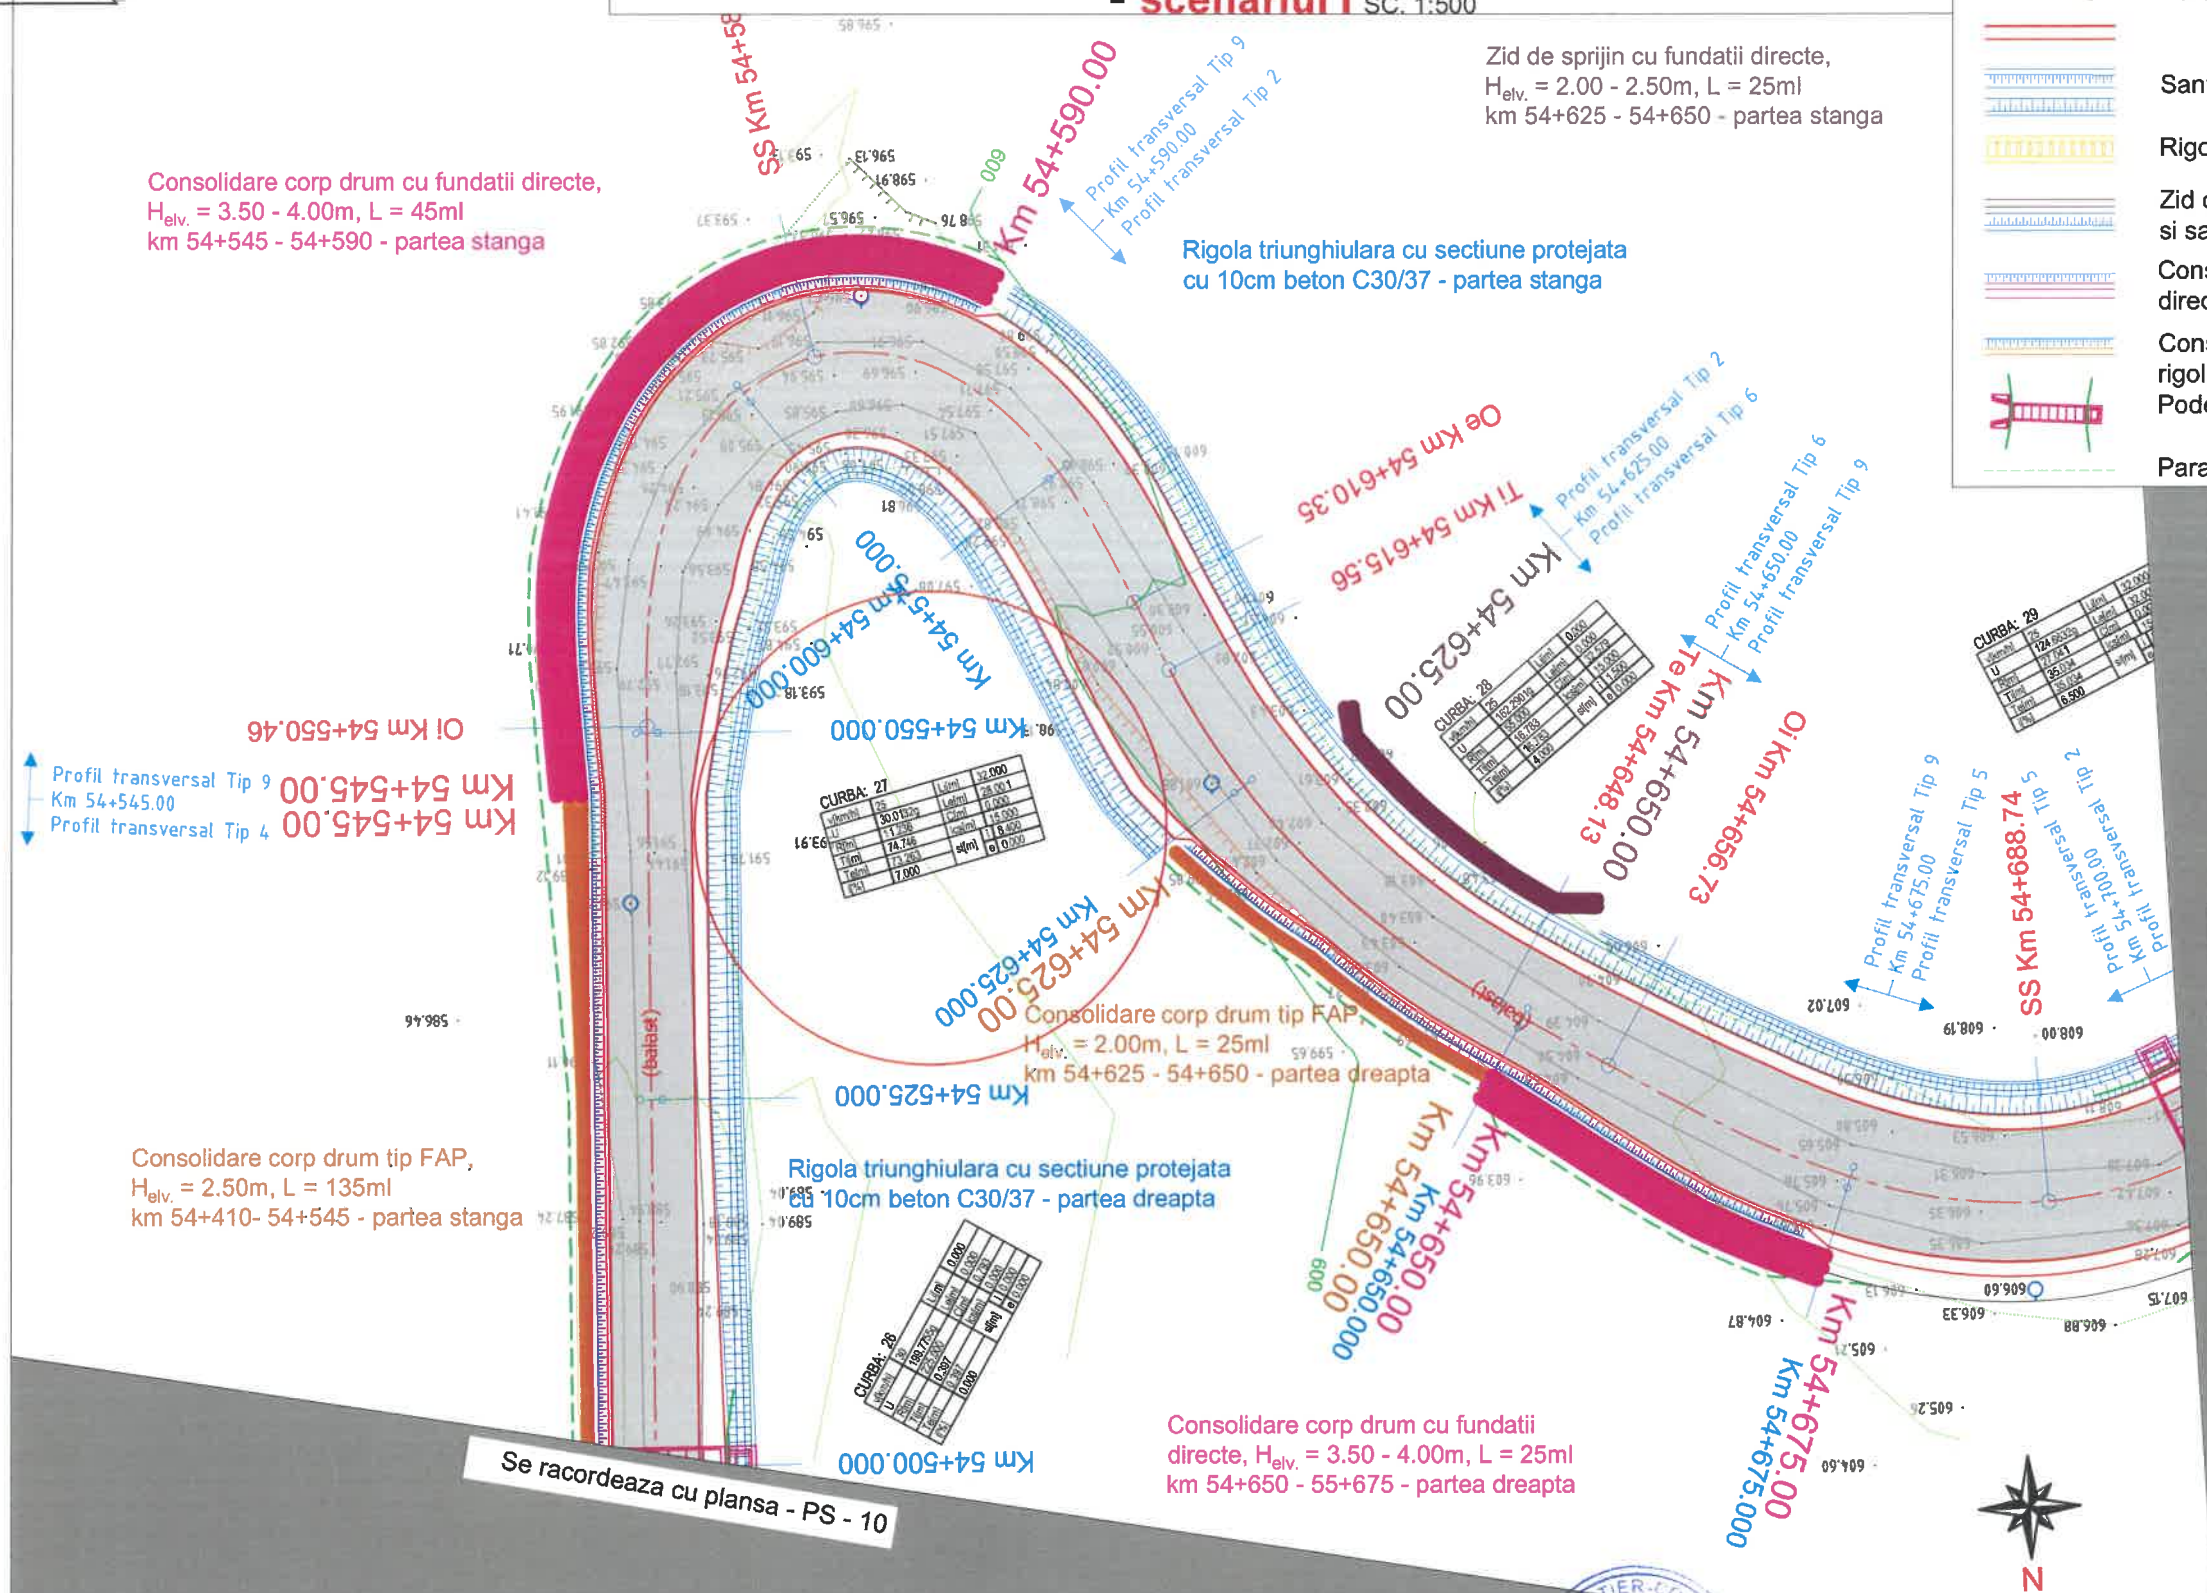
- Scenariul I SC. 1:500

Zid de sprijin cu fundatii directe,
$H_{elv.}$ = 2.00 - 2.50m, L = 25ml
km 54+625 - 54+650 - partea stanga

Consolidare corp drum cu fundatii directe,
$H_{elv.}$ = 3.50 - 4.00m, L = 45ml
km 54+545 - 54+590 - partea stanga

SS Km 54+58
Km 54+590.00
Profil transversal Tip 9
Km 54+590.00
Profil transversal Tip 2

Rigola triunghiulara cu sectiune protejata
cu 10cm beton C30/37 - partea stanga

Oe Km 54+610.35
Ti Km 54+615.56
Km 54+625.00
Profil transversal Tip 2
Km 54+625.00
Profil transversal Tip 6
Profil transversal Tip 6
Km 54+650.00
Profil transversal Tip 9

Km 54+600.000
Km 54+575.000
Km 54+550.000
Oi Km 54+550.46

Profil transversal Tip 9
Km 54+545.00
Profil transversal Tip 4
Km 54+545.00
Km 54+545.00

CURBA: 27
CURBA: 28
CURBA: 29

Te Km 54+648.13
Km 54+650.00
Oi Km 54+656.73

Profil transversal Tip 9
Km 54+675.00
Profil transversal Tip 5
SS Km 54+688.74
Profil transversal Tip 5
Km 54+700.00
Profil transversal Tip 2

Km 54+625.000
Km 54+625.00
Consolidare corp drum tip FAP,
$H_{elv.}$ = 2.00m, L = 25ml
km 54+625 - 54+650 - partea dreapta

Km 54+525.000

Consolidare corp drum tip FAP,
$H_{elv.}$ = 2.50m, L = 135ml
km 54+410- 54+545 - partea stanga

Rigola triunghiulara cu sectiune protejata
cu 10cm beton C30/37 - partea dreapta

Km 54+650.00
Km 54+650.00
Km 54+650.000

Km 54+500.000

Se racordeaza cu plansa - PS - 10

Consolidare corp drum cu fundatii
directe, $H_{elv.}$ = 3.50 - 4.00m, L = 25ml
km 54+650 - 55+675 - partea dreapta

Km 54+675.00
Km 54+675.000

N

San
Rigc
Zid
si sa
Con
direc
Con
rigol
Podc
Para